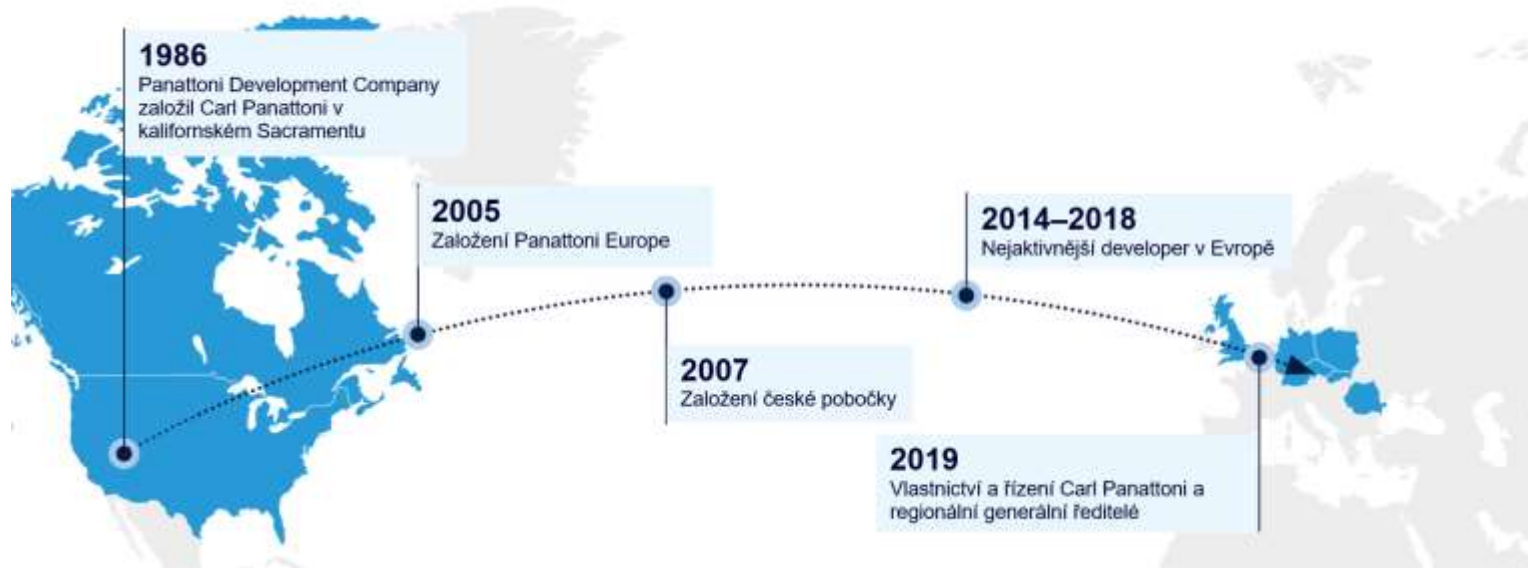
1986
Panattoni Development Company založil Carl Panattoni v kalifornském Sacramentu

2005
Založení Panattoni Europe

2007
Založení české pobočky

2014–2018
Nejaktivnější developer v Evropě

2019
Vlastnictví a řízení Carl Panattoni a regionální generální ředitelé